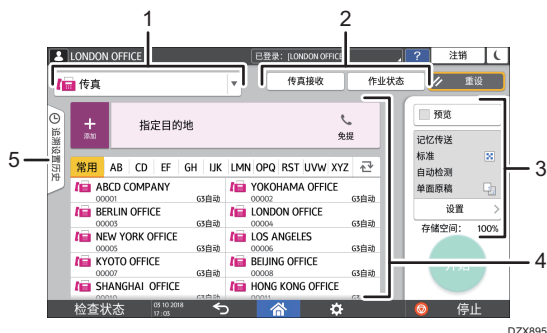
1
2
3
4
5

LONDON OFFICE
已登录: [LONDON OFFIC
?
注销

传真
传真接收
作业状态
重设

追溯设置历史

+
添加
指定目的地
免提

预览
记忆传送
标准
自动检测
单面原稿
设置
存储空间: 100%

常用 AB CD EF GH IJK LMN OPQ RST UVW XYZ

| | |
|---|---|
| ABCD COMPANY 00001 G3自动 | YOKOHAMA OFFICE 00002 G3自动 |
| BERLIN OFFICE 00003 G3自动 | LONDON OFFICE 00004 G3自动 |
| NEW YORK OFFICE 00005 G3自动 | LOS ANGELES 00006 G3自动 |
| KYOTO OFFICE 00007 G3自动 | BEIJING OFFICE 00008 G3自动 |
| SHANGHAI OFFICE 00010 G3自动 | HONG KONG OFFICE 00011 G3 |

开始

检查状态
05 10 2018
17:03
停止

DZX895